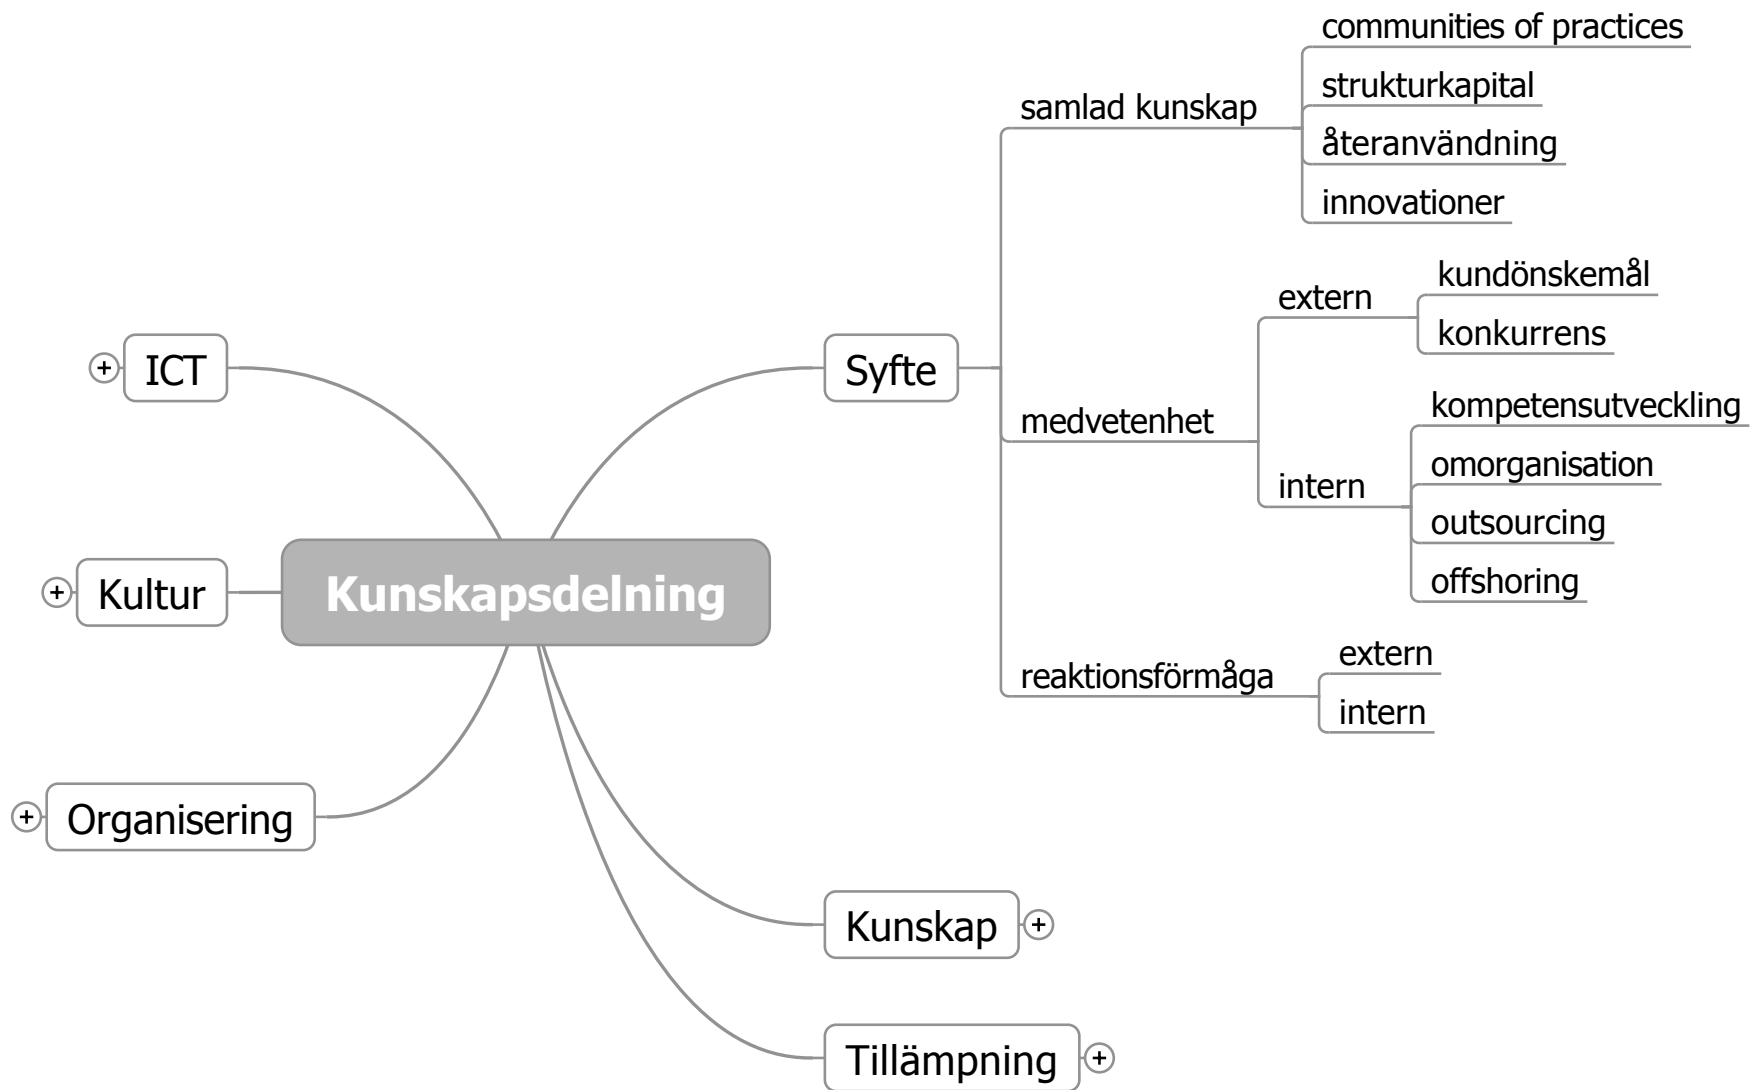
Kunskapsdelning

ICT

Kultur

Organisering

Syfte

samlad kunskap

communities of practices

strukturkapital

återanvändning

innovationer

medvetenhet

extern

kundönskemål

konkurrens

intern

kompetensutveckling

omorganisation

outsourcing

offshoring

reaktionsförmåga

extern

intern

Kunskap

Tillämpning